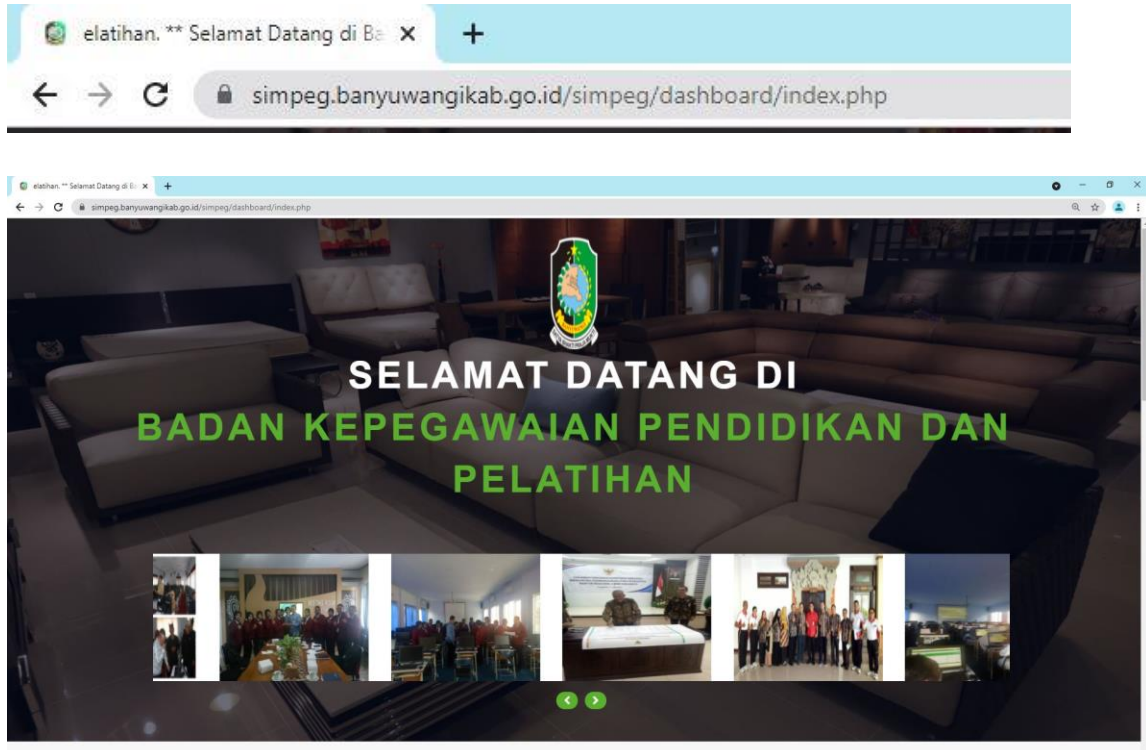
elatihan. ** Selamat Datang di Ba ×
+
simpeg.banyuwangikab.go.id/simpeg/dashboard/index.php

elatihan. ** Selamat Datang di Ba ×
+
simpeg.banyuwangikab.go.id/simpeg/dashboard/index.php

SELAMAT DATANG DI
BADAN KEPEGAWAIAN PENDIDIKAN DAN PELATIHAN